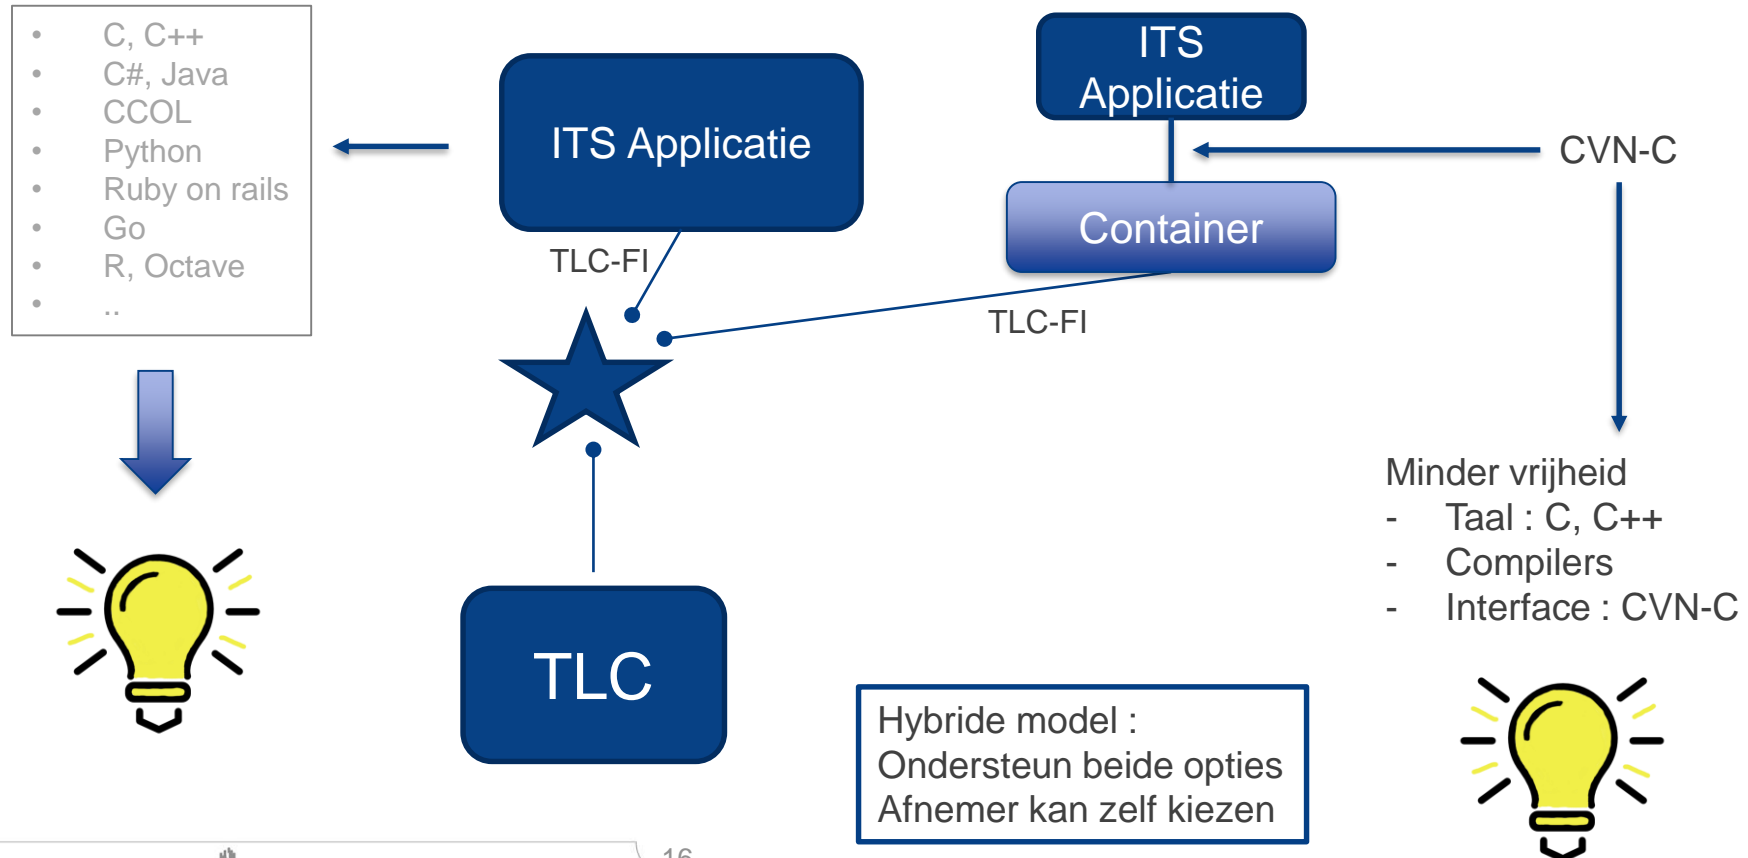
- C, C++
- C#, Java
- CCOL
- Python
- Ruby on rails
- Go
- R, Octave
- ..

ITS Applicatie

TLC-FI

ITS Applicatie

Container

CVN-C

TLC-FI

TLC

Minder vrijheid
- Taal : C, C++
- Compilers
- Interface : CVN-C

Hybride model :
Ondersteun beide opties
Afnemer kan zelf kiezen

16